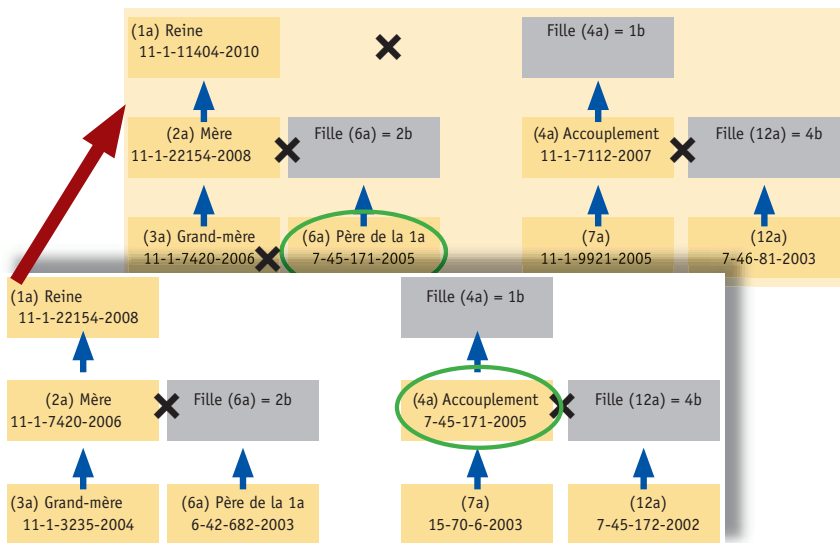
(1a) Reine
11-1-11404-2010

Fille (4a) = 1b

(2a) Mère
11-1-22154-2008

Fille (6a) = 2b

(4a) Accouplement
11-1-7112-2007

Fille (12a) = 4b

(3a) Grand-mère
11-1-7420-2006

(6a) Père de la 1a
7-45-171-2005

(7a)
11-1-9921-2005

(12a)
7-46-81-2003

(1a) Reine
11-1-22154-2008

Fille (4a) = 1b

(2a) Mère
11-1-7420-2006

Fille (6a) = 2b

(4a) Accouplement
7-45-171-2005

Fille (12a) = 4b

(3a) Grand-mère
11-1-3235-2004

(6a) Père de la 1a
6-42-682-2003

(7a)
15-70-6-2003

(12a)
7-45-172-2002